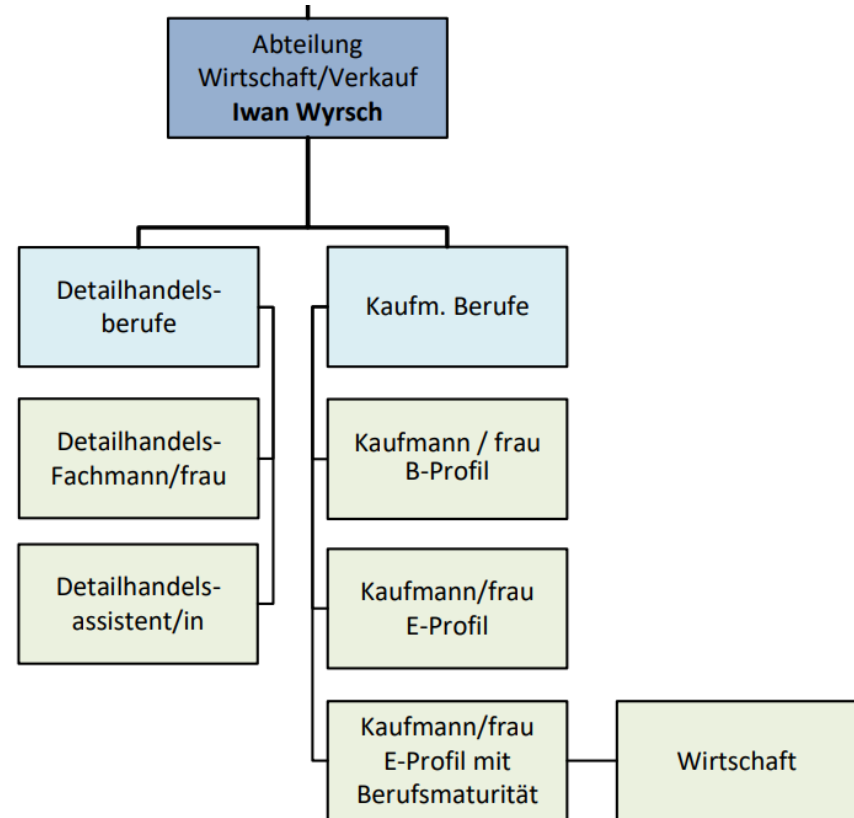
Abteilung
Wirtschaft/Verkauf
**Iwan Wyrsch**

Detailhandelsberufe

Detailhandels-Fachmann/frau

Detailhandelsassistent/in

Kaufm. Berufe

Kaufmann / frau
B-Profil

Kaufmann/frau
E-Profil

Kaufmann/frau
E-Profil mit
Berufsmaturität

Wirtschaft